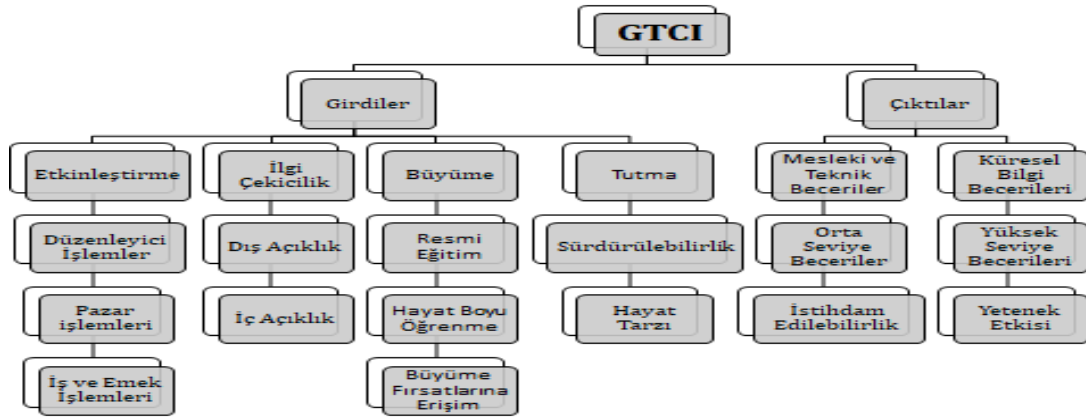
GTCI

Girdiler

Çıktılar

Etkinleştirme

Düzenleyici İşlemler

Pazar işlemleri

İş ve Emek İşlemleri

İlgi Çekicilik

Dış Açıklık

İç Açıklık

Büyüme

Resmi Eğitim

Hayat Boyu Öğrenme

Büyüme Fırsatlarına Erişim

Tutma

Sürdürülebilirlik

Hayat Tarzı

Mesleki ve Teknik Beceriler

Orta Seviye Beceriler

İstihdam Edilebilirlik

Küresel Bilgi Becerileri

Yüksek Seviye Becerileri

Yetenek Etkisi